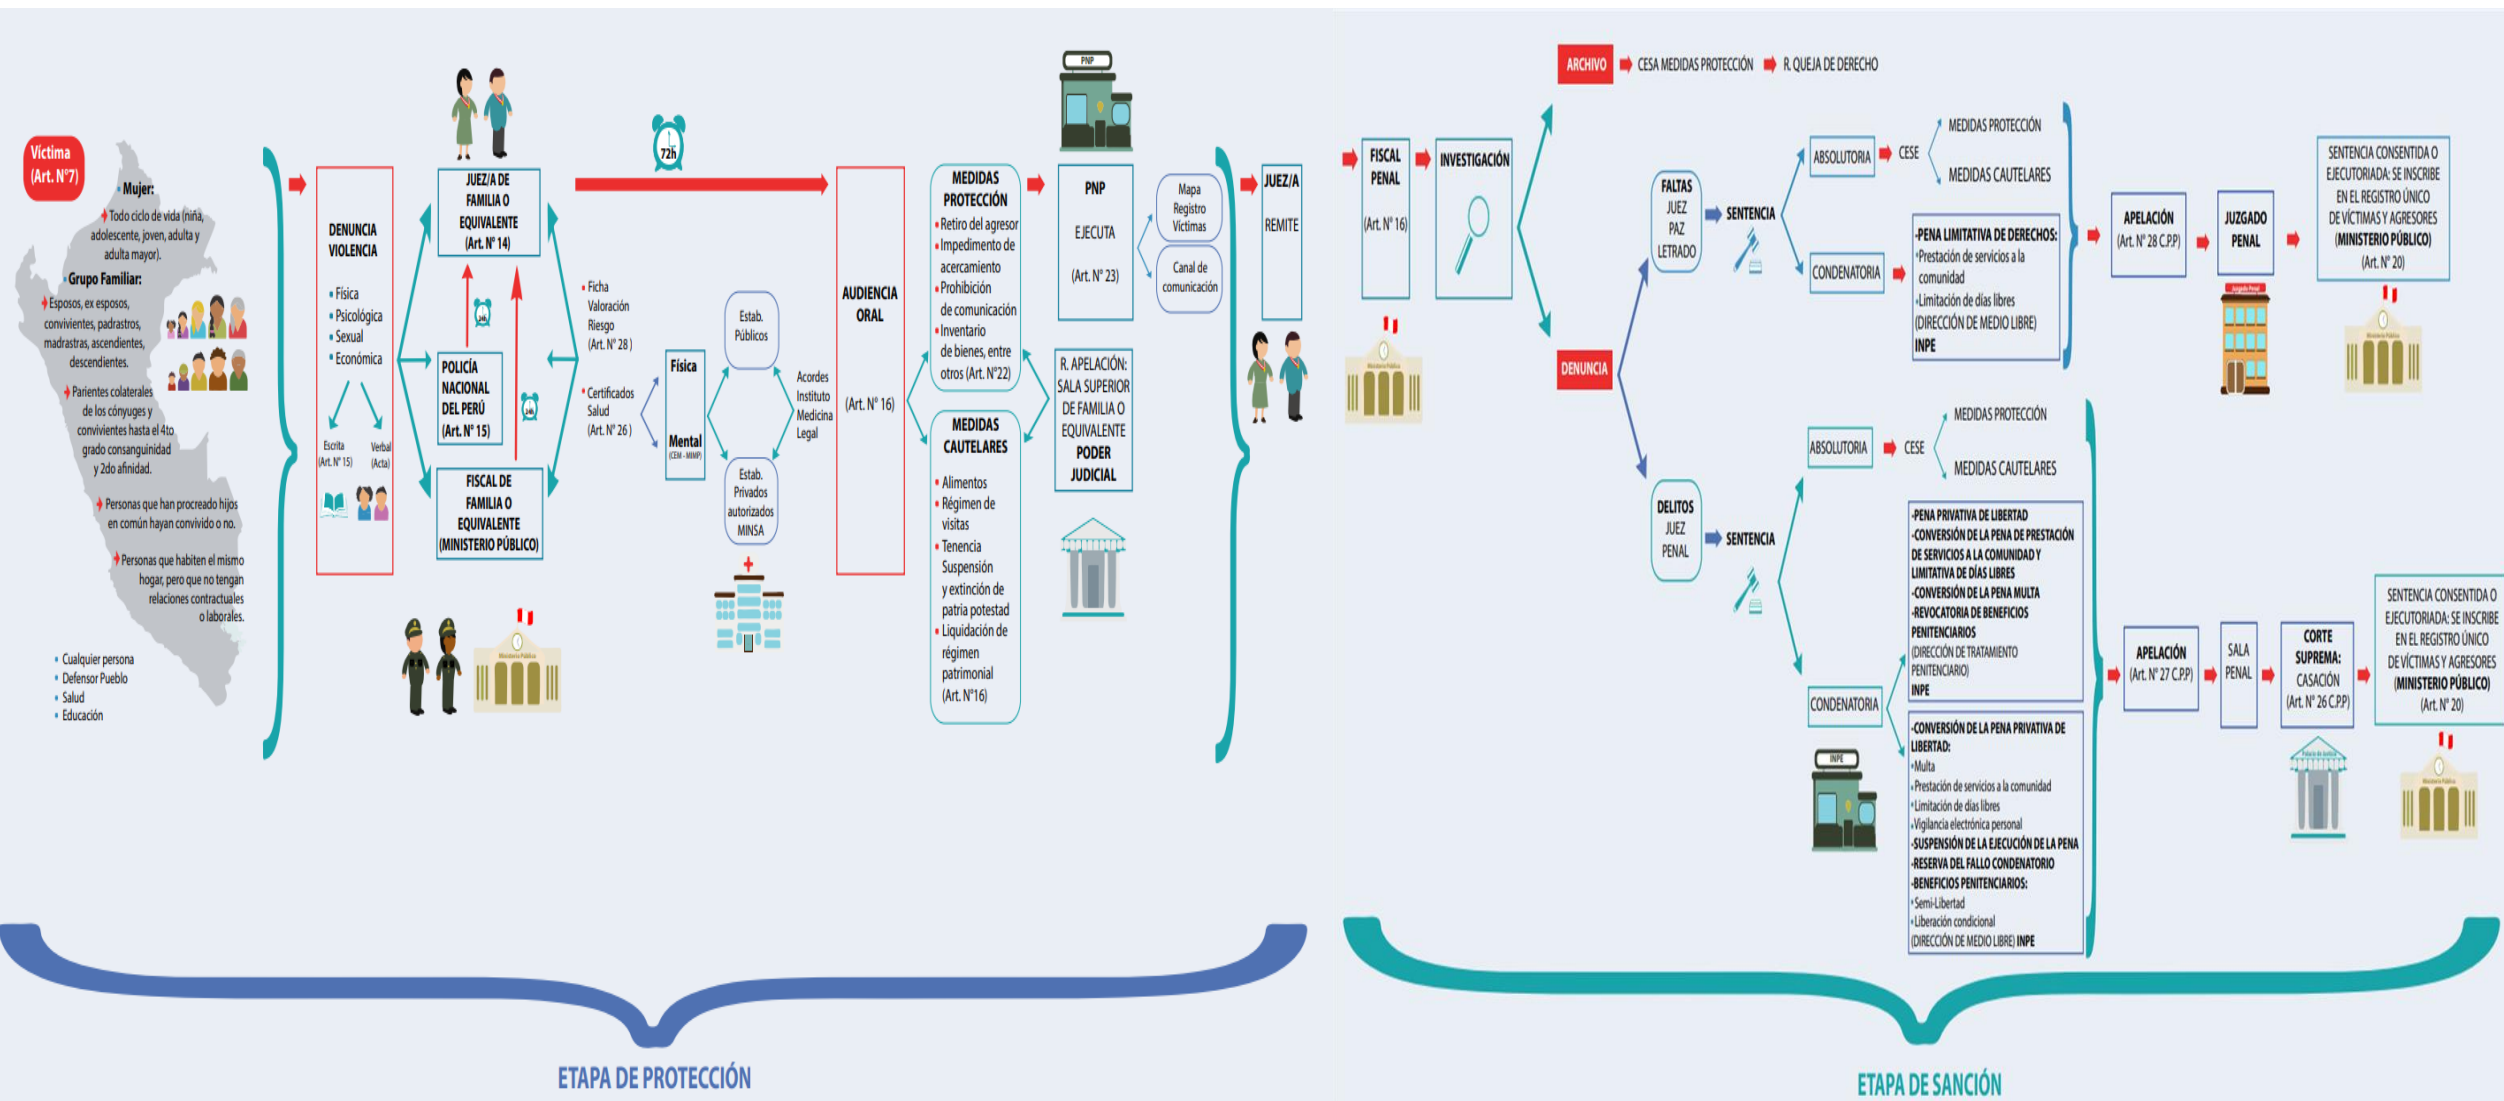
Víctima (Art. N°7)

Mujer:
Todo ciclo de vida (niña, adolescente, joven, adulta y adulta mayor).

Grupo Familiar:
Esposos, ex esposos, convivientes, padrastros, madrastras, ascendientes, descendientes.

Parientes colaterales de los cónyuges y convivientes hasta el 4to grado consanguinidad y 2do afinidad.

Personas que han procreado hijos en común hayan convivido o no.

Personas que habiten el mismo hogar, pero que no tengan relaciones contractuales o laborales.

• Cualquier persona
• Defensor Pueblo
• Salud
• Educación

DENUNCIA VIOLENCIA

• Física
• Psicológica
• Sexual
• Económica

Escrita (Art. N° 15)
Verbal (Acta)

JUEZ/A DE FAMILIA O EQUIVALENTE (Art. N° 14)

POLICÍA NACIONAL DEL PERÚ (Art. N° 15)

FISCAL DE FAMILIA O EQUIVALENTE (MINISTERIO PÚBLICO)

24h
24h
72h

• Ficha Valoración Riesgo (Art. N° 28)
• Certificados Salud (Art. N° 26)

Física
Mental (CEM - MIMP)

Estab. Públicos
Estab. Privados autorizados MINSA

Acordes Instituto Medicina Legal

AUDIENCIA ORAL
(Art. N° 16)

MEDIDAS PROTECCIÓN
• Retiro del agresor
• Impedimento de acercamiento
• Prohibición de comunicación
• Inventario de bienes, entre otros (Art. N°22)

MEDIDAS CAUTELARES
• Alimentos
• Régimen de visitas
• Tenencia Suspensión y extinción de patria potestad
• Liquidación de régimen patrimonial
(Art. N°16)

PNP
PNP
EJECUTA
(Art. N° 23)

Mapa Registro Víctimas
Canal de comunicación

R. APELACIÓN: SALA SUPERIOR DE FAMILIA O EQUIVALENTE PODER JUDICIAL

JUEZ/A
REMITE

ETAPA DE PROTECCIÓN

ARCHIVO → CESA MEDIDAS PROTECCIÓN → R. QUEJA DE DERECHO

FISCAL PENAL (Art. N° 16)
INVESTIGACIÓN
DENUNCIA

FALTAS JUEZ PAZ LETRADO
SENTENCIA
ABSOLUTORIA → CESE → MEDIDAS PROTECCIÓN / MEDIDAS CAUTELARES
CONDENATORIA → PENA LIMITATIVA DE DERECHOS:
• Prestación de servicios a la comunidad
• Limitación de días libres
(DIRECCIÓN DE MEDIO LIBRE)
INPE

APELACIÓN (Art. N° 28 C.P.P)
JUZGADO PENAL
SENTENCIA CONSENTIDA O EJECUTORIADA: SE INSCRIBE EN EL REGISTRO ÚNICO DE VÍCTIMAS Y AGRESORES (MINISTERIO PÚBLICO) (Art. N° 20)

DELITOS JUEZ PENAL
SENTENCIA
ABSOLUTORIA → CESE → MEDIDAS PROTECCIÓN / MEDIDAS CAUTELARES
CONDENATORIA
-PENA PRIVATIVA DE LIBERTAD
-CONVERSIÓN DE LA PENA DE PRESTACIÓN DE SERVICIOS A LA COMUNIDAD Y LIMITATIVA DE DÍAS LIBRES
-CONVERSIÓN DE LA PENA MULTA
-REVOCATORIA DE BENEFICIOS PENITENCIARIOS
(DIRECCIÓN DE TRATAMIENTO PENITENCIARIO)
INPE

-CONVERSIÓN DE LA PENA PRIVATIVA DE LIBERTAD:
• Multa
• Prestación de servicios a la comunidad
• Limitación de días libres
• Vigilancia electrónica personal
-SUSPENSIÓN DE LA EJECUCIÓN DE LA PENA
-RESERVA DEL FALLO CONDENATORIO
-BENEFICIOS PENITENCIARIOS:
• Semi-Libertad
• Liberación condicional
(DIRECCIÓN DE MEDIO LIBRE) INPE

INPE

APELACIÓN (Art. N° 27 C.P.P)
SALA PENAL
CORTE SUPREMA: CASACIÓN (Art. N° 26 C.P.P)
SENTENCIA CONSENTIDA O EJECUTORIADA: SE INSCRIBE EN EL REGISTRO ÚNICO DE VÍCTIMAS Y AGRESORES (MINISTERIO PÚBLICO) (Art. N° 20)

ETAPA DE SANCIÓN